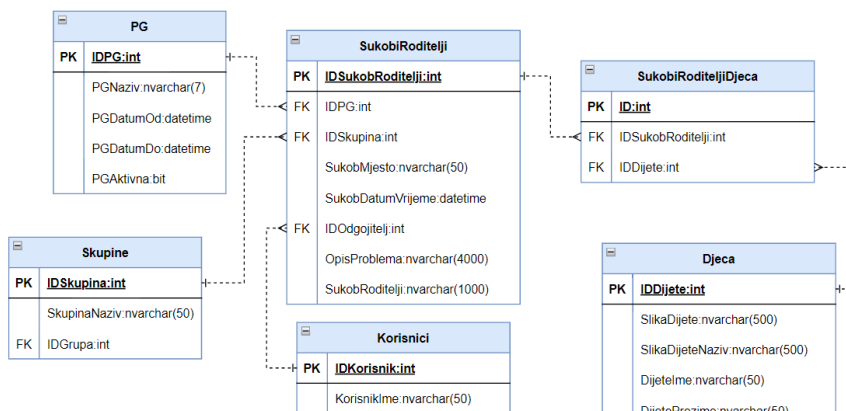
PG

| PK | IDPG:int |
|---|---|
| | PGNaziv:nvarchar(7) |
| | PGDatumOd:datetime |
| | PGDatumDo:datetime |
| | PGAktivna:bit |

SukobiRoditelji

| PK | IDSukobRoditelji:int |
|---|---|
| FK | IDPG:int |
| FK | IDSkupina:int |
| | SukobMjesto:nvarchar(50) |
| | SukobDatumVrijeme:datetime |
| FK | IDOdgojitelj:int |
| | OpisProblema:nvarchar(4000) |
| | SukobRoditelji:nvarchar(1000) |

SukobiRoditeljiDjeca

| PK | ID:int |
|---|---|
| FK | IDSukobRoditelji:int |
| FK | IDDijete:int |

Skupine

| PK | IDSkupina:int |
|---|---|
| | SkupinaNaziv:nvarchar(50) |
| FK | IDGrupa:int |

Korisnici

| PK | IDKorisnik:int |
|---|---|
| | KorisnikIme:nvarchar(50) |

Djeca

| PK | IDDijete:int |
|---|---|
| | SlikaDijete:nvarchar(500) |
| | SlikaDijeteNaziv:nvarchar(500) |
| | DijeteIme:nvarchar(50) |
| | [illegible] |